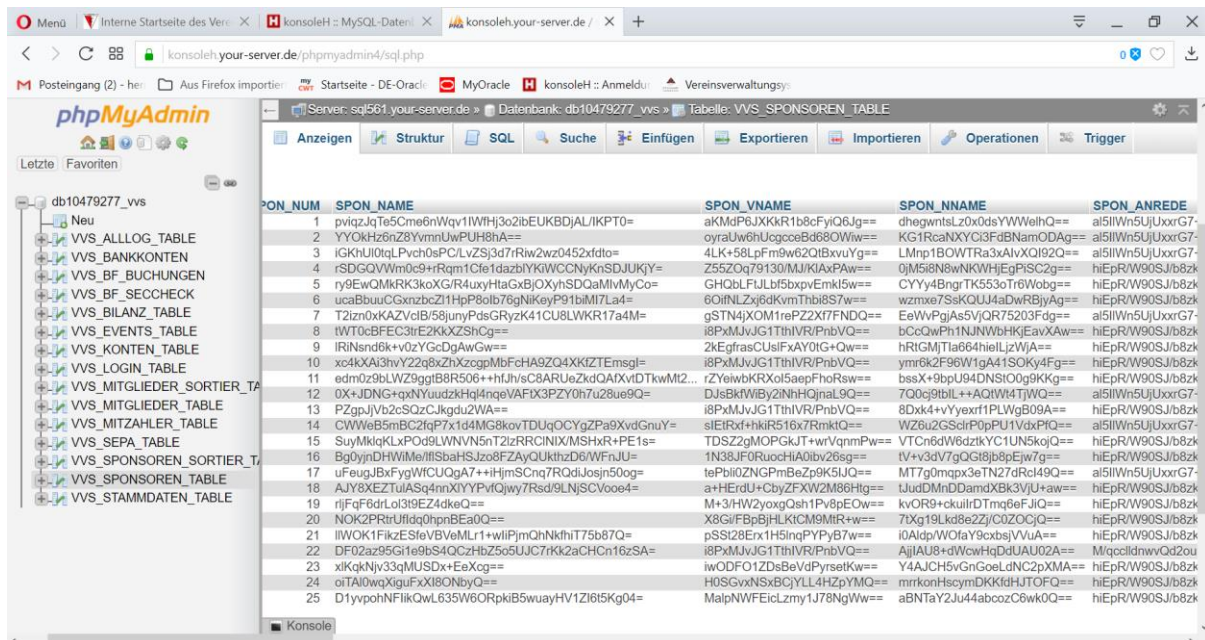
Menü | Interne Startseite des Vere | konsoleH :: MySQL-Datenl | konsoleh.your-server.de / | +

konsoleh.your-server.de/phpmyadmin4/sql.php

Posteingang (2) - her | Aus Firefox importier | Startseite - DE-Oracle | MyOracle | konsoleH :: Anmeldur | Vereinsverwaltungssys

phpMyAdmin

Letzte Favoriten

db10479277_vvs
Neu
VVS_ALLLOG_TABLE
VVS_BANKKONTEN
VVS_BF_BUCHUNGEN
VVS_BF_SECCHECK
VVS_BILANZ_TABLE
VVS_EVENTS_TABLE
VVS_KONTEN_TABLE
VVS_LOGIN_TABLE
VVS_MITGLIEDER_SORTIER_TA
VVS_MITGLIEDER_TABLE
VVS_MITZAHLER_TABLE
VVS_SEPA_TABLE
VVS_SPONSOREN_SORTIER_T
VVS_SPONSOREN_TABLE
VVS_STAMMDATEN_TABLE

Server: sql561.your-server.de » Datenbank: db10479277_vvs » Tabelle: VVS_SPONSOREN_TABLE

Anzeigen | Struktur | SQL | Suche | Einfügen | Exportieren | Importieren | Operationen | Trigger

| PON_NUM | SPON_NAME | SPON_VNAME | SPON_NNAME | SPON_ANREDE |
|---|---|---|---|---|
| 1 | pviqzJqTe5Cme6nWqv1lWfHj3o2ibEUKBDjAL/IKPT0= | aKMdP6JXKkR1b8cFyiQ6Jg== | dhegwntsLz0x0dsYWWelhQ== | al5IlWn5UjUxxrG7- |
| 2 | YYOkHz6nZ8YvmnUwPUH8hA== | oyraUw6hUcgceBd68OWiw== | KG1RcaNXYCi3FdBNamODAg== | al5IlWn5UjUxxrG7- |
| 3 | iGKhUl0tqLPvch0sPC/LvZSj3d7rRiw2wz0452xfdto= | 4LK+58LpFm9w62QtBxvuYg== | LMnp1BOWTRa3xAlvXQI92Q== | al5IlWn5UjUxxrG7- |
| 4 | rSDGQVWm0c9+rRqm1Cfe1dazblYKiWCCNyKnSDJUKjY= | Z55ZOq79130/MJ/KIAxPAw== | 0jM5i8N8wNKWHjEgPiSC2g== | hiEpR/W90SJ/b8zk |
| 5 | ry9EwQMkRK3koXG/R4uxyHtaGxBjOXyhSDQaMlvMyCo= | GHQbLFtJLbf5bxpvEmkl5w== | CYYy4BngrTK553oTr6Wobg== | al5IlWn5UjUxxrG7- |
| 6 | ucaBbuuCGxnzbcZl1HpP8olb76gNiKeyP91biMI7La4= | 6OifNLZxj6dKvmThbi8S7w== | wzmxe7SsKQUJ4aDwRBjyAg== | hiEpR/W90SJ/b8zk |
| 7 | T2izn0xKAZVclB/58junyPdsGRyzK41CU8LWKR17a4M= | gSTN4jXOM1rePZ2Xf7FNDQ== | EeWvPgjAs5VjQR75203Fdg== | al5IlWn5UjUxxrG7- |
| 8 | tWT0cBFEC3trE2KkXZShCg== | i8PxMJvJG1TthIVR/PnbVQ== | bCcQwPh1NJNWbHKjEavXAw== | hiEpR/W90SJ/b8zk |
| 9 | lRiNsnd6k+v0zYGcDgAwGw== | 2kEgfrasCUslFxAY0tG+Qw== | hRtGMjTla664hielLjzWjA== | hiEpR/W90SJ/b8zk |
| 10 | xc4kXAi3hvY22q8xZhXzcgpMbFcHA9ZQ4XKfZTEmsgl= | i8PxMJvJG1TthIVR/PnbVQ== | ymr6k2F96W1gA41SOKy4Fg== | hiEpR/W90SJ/b8zk |
| 11 | edm0z9bLWZ9ggtB8R506++hfJh/sC8ARUeZkdQAfXvtDTkwMt2... | rZYeiwbKRXol5aepFhoRsw== | bssX+9bpU94DNStO0g9KKg== | hiEpR/W90SJ/b8zk |
| 12 | 0X+JDNG+qxNYuudzkHql4nqeVAFfX3PZY0h7u28ue9Q= | DJsBkfWiBy2iNhHQjnaL9Q== | 7Q0cj9tblL++AQtWt4TjWQ== | al5IlWn5UjUxxrG7- |
| 13 | PZgpJjVb2cSQzCJkgdu2WA== | i8PxMJvJG1TthIVR/PnbVQ== | 8Dxk4+vYyexrf1PLWgB09A== | hiEpR/W90SJ/b8zk |
| 14 | CWWeB5mBC2fqP7x1d4MG8kovTDUqOCYgZPa9XvdGnuY= | sIEtRxf+hkiR516x7RmktQ== | WZ6u2GSclrP0pPU1VdxPfQ== | al5IlWn5UjUxxrG7- |
| 15 | SuyMklqKLxPOd9LWNVN5nT2lzRRClNIX/MSHxR+PE1s= | TDSZ2gMOPGkJT+wrVqnmPw== | VTCn6dW6dztkYC1UN5kojQ== | hiEpR/W90SJ/b8zk |
| 16 | Bg0yjnDHWiMe/lflSbaHSJzo8FZAyQUkthzD6/WFnJU= | 1N38JF0RuocHiA0ibv26sg== | tV+v3dV7gQGt8jb8pEjw7g== | hiEpR/W90SJ/b8zk |
| 17 | uFeugJBxFygWfCUQgA7++iHjmSCnq7RQdiJosjn50og= | tePbli0ZNGPmBeZp9K5lJQ== | MT7g0mqpx3eTN27dRcl49Q== | al5IlWn5UjUxxrG7- |
| 18 | AJY8XEZTulASq4nnXlYYPvfQjwy7Rsd/9LNjSCVooe4= | a+HErdU+CbyZFXW2M86Htg== | tJudDMnDDamdXBk3VjU+aw== | hiEpR/W90SJ/b8zk |
| 19 | rljFqF6drLol3t9EZ4dkeQ== | M+3/HW2yoxgQsh1Pv8pEOw== | kvOR9+ckuilrDTmq6eFJiQ== | hiEpR/W90SJ/b8zk |
| 20 | NOK2PRtrUfldq0hpnBEa0Q== | X8Gi/FBpBjHLKtCM9MtR+w== | 7tXg19Lkd8e2Zj/C0ZOCjQ== | hiEpR/W90SJ/b8zk |
| 21 | llWOK1FikzESfeVBVeMLr1+wliPjmQhNkfhiT75b87Q= | pSSt28Erx1H5lnqPYPyB7w== | i0Aldp/WOfaY9cxbsjVVuA== | hiEpR/W90SJ/b8zk |
| 22 | DF02az95Gi1e9bS4QCzHbZ5o5UJC7rKk2aCHCn16zSA= | i8PxMJvJG1TthIVR/PnbVQ== | AjjlAU8+dWcwHqDdUAU02A== | M/qcclldnwvQd2ou |
| 23 | xlKqkNjv33qMUSDx+EeXcg== | iwODFO1ZDsBeVdPyrsetKw== | Y4AJCH5vGnGoeLdNC2pXMA== | hiEpR/W90SJ/b8zk |
| 24 | oiTAl0wqXiguFxXl8ONbyQ== | H0SGvxNSxBCjYLL4HZpYMQ== | mrrkonHscymDKKfdHJTOFQ== | hiEpR/W90SJ/b8zk |
| 25 | D1yvpohNFlikQwL635W6ORpkiB5wuayHV1Zl6t5Kg04= | MalpNWFEicLzmy1J78NgWw== | aBNTaY2Ju44abcozC6wk0Q== | hiEpR/W90SJ/b8zk |

Konsole